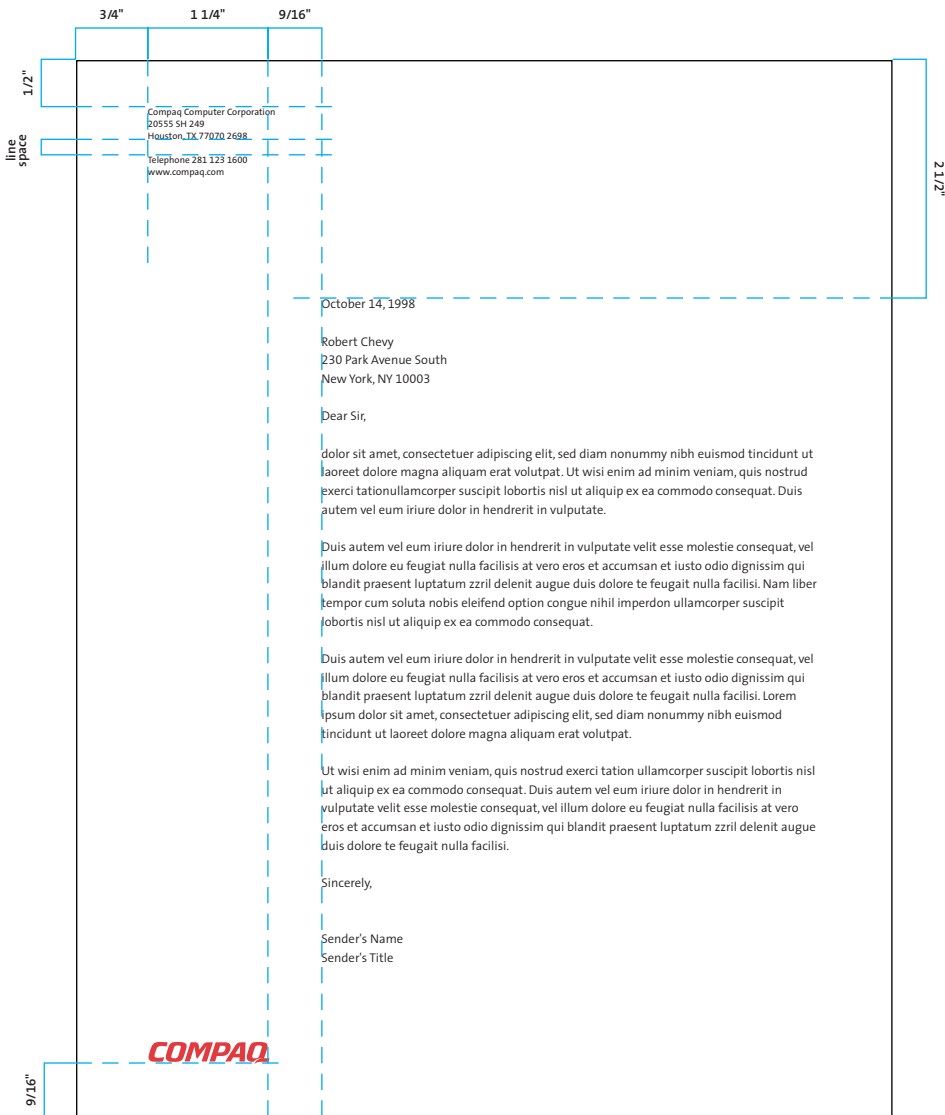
3/4"
1 1/4"
9/16"

1/2"

line space

Compaq Computer Corporation
20555 SH 249
Houston, TX 77070 2698

Telephone 281 123 1600
www.compaq.com

2 1/2"

October 14, 1998

Robert Chevy
230 Park Avenue South
New York, NY 10003

Dear Sir,

dolor sit amet, consectetuer adipiscing elit, sed diam nonummy nibh euismod tincidunt ut laoreet dolore magna aliquam erat volutpat. Ut wisi enim ad minim veniam, quis nostrud exerci tationullamcorper suscipit lobortis nisl ut aliquip ex ea commodo consequat. Duis autem vel eum iriure dolor in hendrerit in vulputate.

Duis autem vel eum iriure dolor in hendrerit in vulputate velit esse molestie consequat, vel illum dolore eu feugiat nulla facilisis at vero eros et accumsan et iusto odio dignissim qui blandit praesent luptatum zzril delenit augue duis dolore te feugait nulla facilisi. Nam liber tempor cum soluta nobis eleifend option congue nihil imperdon ullamcorper suscipit lobortis nisl ut aliquip ex ea commodo consequat.

Duis autem vel eum iriure dolor in hendrerit in vulputate velit esse molestie consequat, vel illum dolore eu feugiat nulla facilisis at vero eros et accumsan et iusto odio dignissim qui blandit praesent luptatum zzril delenit augue duis dolore te feugait nulla facilisi. Lorem ipsum dolor sit amet, consectetuer adipiscing elit, sed diam nonummy nibh euismod tincidunt ut laoreet dolore magna aliquam erat volutpat.

Ut wisi enim ad minim veniam, quis nostrud exerci tation ullamcorper suscipit lobortis nisl ut aliquip ex ea commodo consequat. Duis autem vel eum iriure dolor in hendrerit in vulputate velit esse molestie consequat, vel illum dolore eu feugiat nulla facilisis at vero eros et accumsan et iusto odio dignissim qui blandit praesent luptatum zzril delenit augue duis dolore te feugait nulla facilisi.

Sincerely,

Sender's Name
Sender's Title

COMPAQ

9/16"